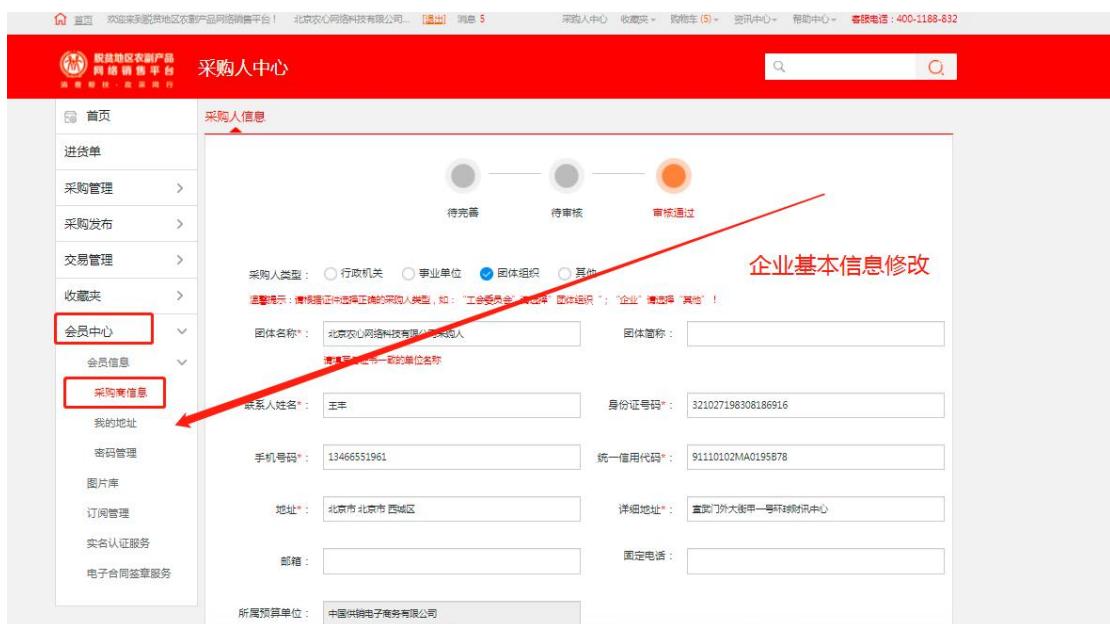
首页 欢迎来到脱贫地区农副产品网络销售平台！ 北京农心网络科技有限公司... [退出] 消息 5 采购人中心 收藏夹 购物车 (5) 资讯中心 帮助中心 客服电话：400-1188-832

脱贫地区农副产品网络销售平台

采购人中心

首页
进货单
采购管理
采购发布
交易管理
收藏夹
会员中心
会员信息
采购商信息
我的地址
密码管理
图片库
订阅管理
实名认证服务
电子合同签章服务

采购人信息

待完善 待审核 审核通过

企业基本信息修改

采购人类型： 行政机关 事业单位 团体组织 其他

温馨提示：请根据证件选择正确的采购人类型，如："工会委员会"请选择"团体组织"；"企业"请选择"其他"！

团体名称*： 北京农心网络科技有限公司采购人
请填写与证件一致的单位名称
团体简称：

联系人姓名*： 王丰
身份证号码*： 321027198308186916

手机号码*： 13466551961
统一信用代码*： 91110102MA0195B78

地址*： 北京市 北京市 西城区
详细地址*： 宣武门外大街甲一号环球财讯中心

邮箱：
固定电话：

所属预算单位： 中国供销电子商务有限公司